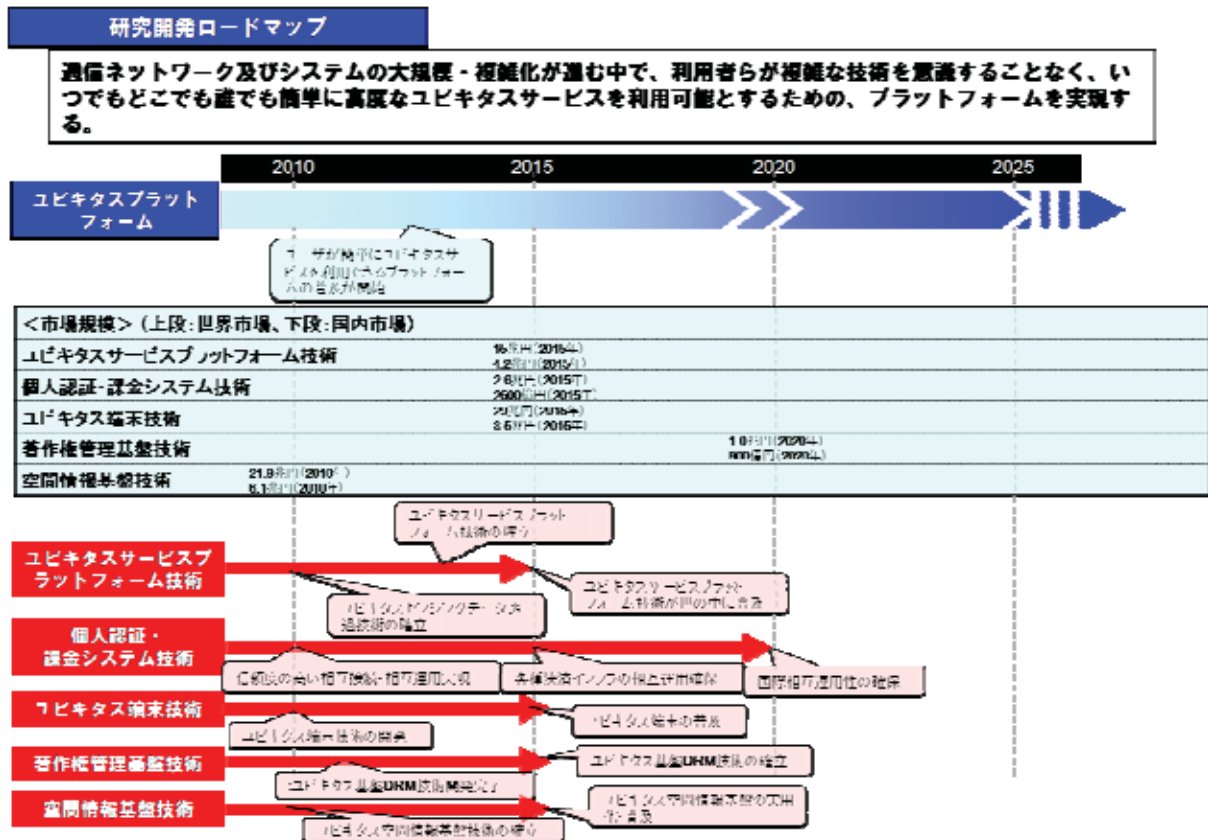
研究開発ロードマップ

通信ネットワーク及びシステムの大規模・複雑化が進む中で、利用者らが複雑な技術を意識することなく、いつでもどこでも誰でも簡単に高度なユビキタスサービスを利用可能とするための、プラットフォームを実現する。

2010　2015　2020　2025

ユビキタスプラットフォーム

ユーザが簡単にユビキタスサービスを利用できるプラットフォームの普及が開始

<市場規模>（上段：世界市場、下段：国内市場）

| | |
|---|---|
| ユビキタスサービスプラットフォーム技術 | 16兆円（2015年） 4.2兆円（2015年） |
| 個人認証・課金システム技術 | 2.6兆円（2015年） 2600億円（2015年） |
| ユビキタス端末技術 | 30兆円（2015年） 3.5兆円（2015年） |
| 著作権管理基盤技術 | 10兆円（2020年） 800億円（2020年） |
| 空間情報基盤技術 | 21.9兆円（2010年） 6.1兆円（2010年） |

ユビキタスサービスプラットフォーム技術の確立

ユビキタスサービスプラットフォーム技術

ユビキタスサービスプラットフォーム技術が世の中に普及

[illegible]技術の確立

個人認証・課金システム技術

信頼性の高い相互接続・相互運用の実現

各種決済インフラの相互接続確保

国際相互運用性の確保

ユビキタス端末技術

ユビキタス端末の普及

ユビキタス端末技術の開発

著作権管理基盤技術

ユビキタス基盤DRM技術の確立

ユビキタス基盤DRM技術開発完了

空間情報基盤技術

ユビキタス空間情報基盤の実用化・普及

ユビキタス空間情報基盤技術の確立